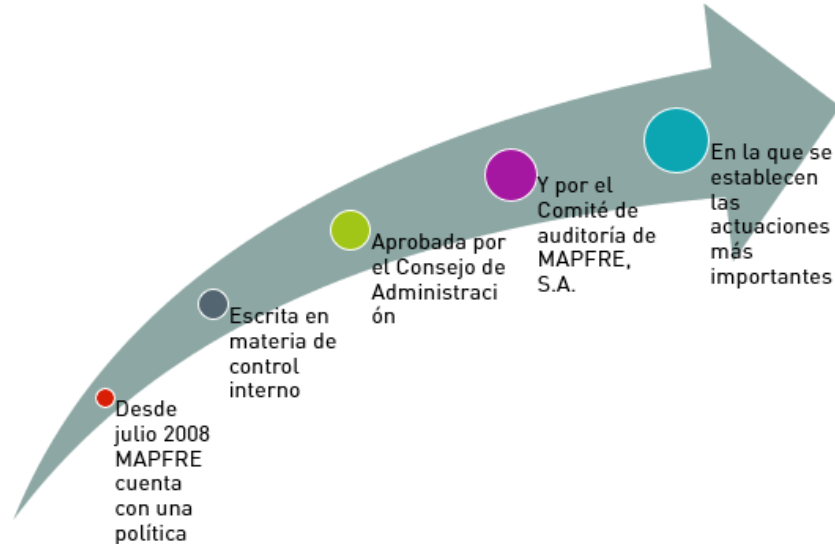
Desde julio 2008 MAPFRE cuenta con una política

Escrita en materia de control interno

Aprobada por el Consejo de Administraci ón

Y por el Comité de auditoría de MAPFRE, S.A.

En la que se establecen las actuaciones más importantes